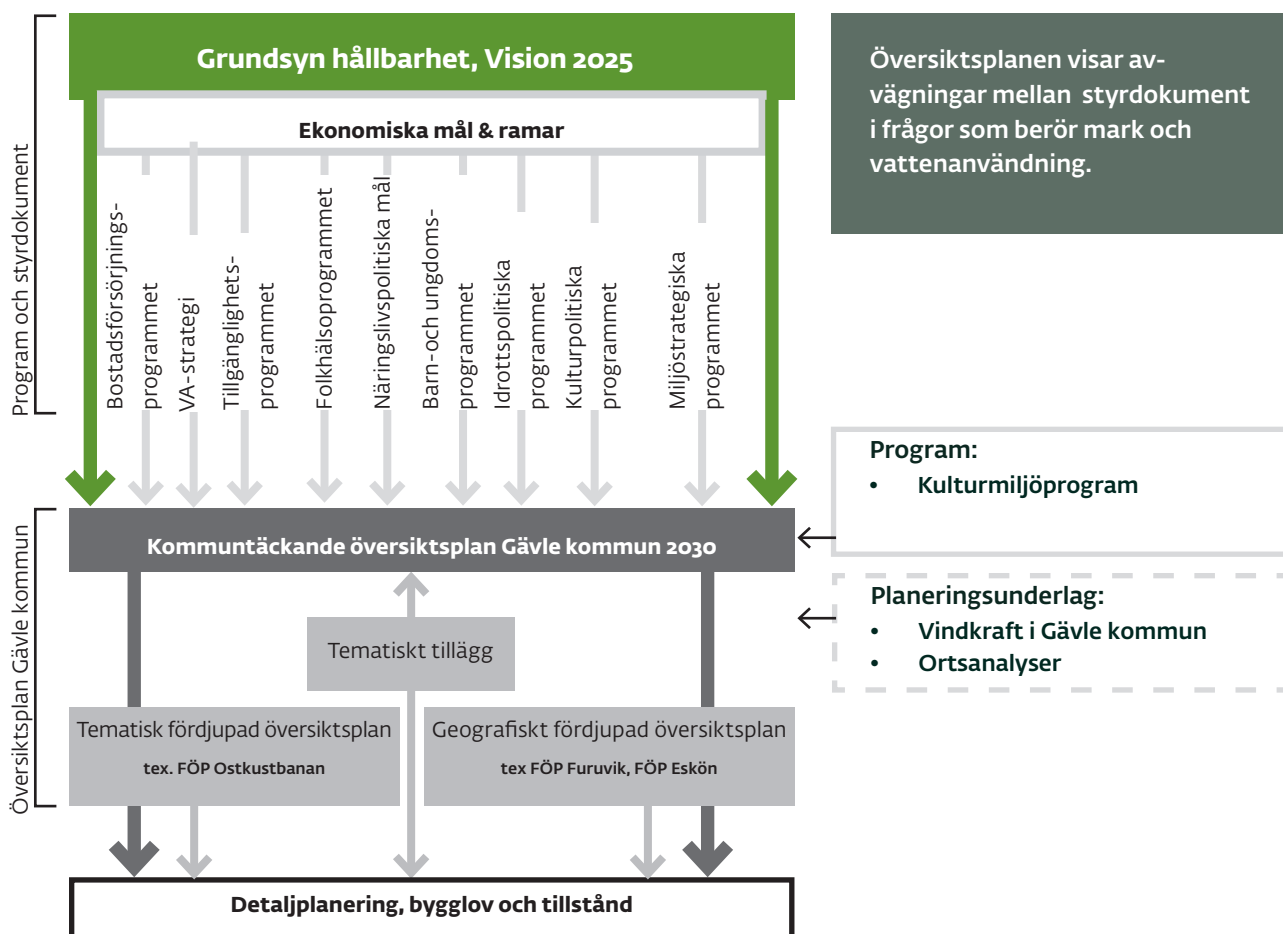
Program och styrdokument

Grundsyn hållbarhet, Vision 2025

Ekonomiska mål & ramar

Bostadsförsörjningsprogrammet

VA-strategi

Tillgänglighetsprogrammet

Folkhälsoprogrammet

Näringslivspolitiska mål

Barn- och ungdomsprogrammet

Idrottspolitiska programmet

Kulturpolitiska programmet

Miljöstrategiska programmet

Översiktsplanen visar avvägningar mellan styrdokument i frågor som berör mark och vattenanvändning.

Program:
• Kulturmiljöprogram

Planeringsunderlag:
• Vindkraft i Gävle kommun
• Ortsanalyser

Översiktsplan Gävle kommun

Kommuntäckande översiktsplan Gävle kommun 2030

Tematiskt tillägg

Tematisk fördjupad översiktsplan
tex. FÖP Ostkustbanan

Geografiskt fördjupad översiktsplan
tex FÖP Furuvik, FÖP Eskön

Detaljplanering, bygglov och tillstånd